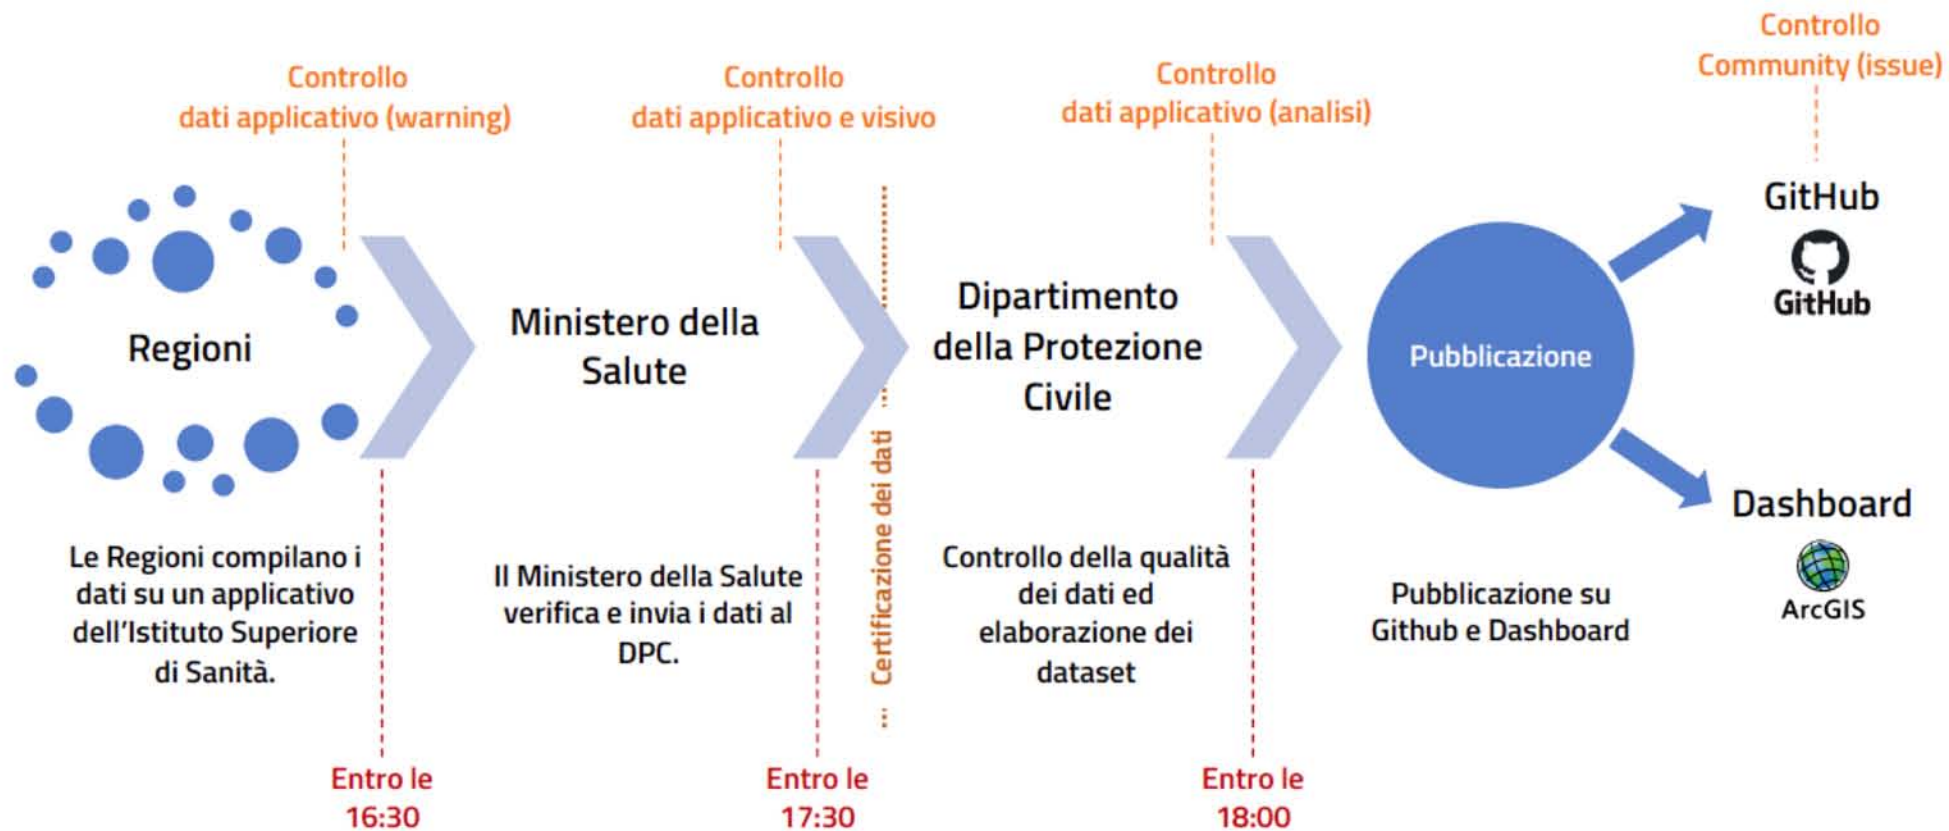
Controllo
dati applicativo (warning)

Controllo
dati applicativo e visivo

Controllo
dati applicativo (analisi)

Controllo
Community (issue)

Regioni

Ministero della Salute

Certificazione dei dati

Dipartimento della Protezione Civile

Pubblicazione

GitHub

GitHub

Dashboard

ArcGIS

Le Regioni compilano i dati su un applicativo dell'Istituto Superiore di Sanità.

Il Ministero della Salute verifica e invia i dati al DPC.

Controllo della qualità dei dati ed elaborazione dei dataset

Pubblicazione su Github e Dashboard

Entro le 16:30

Entro le 17:30

Entro le 18:00